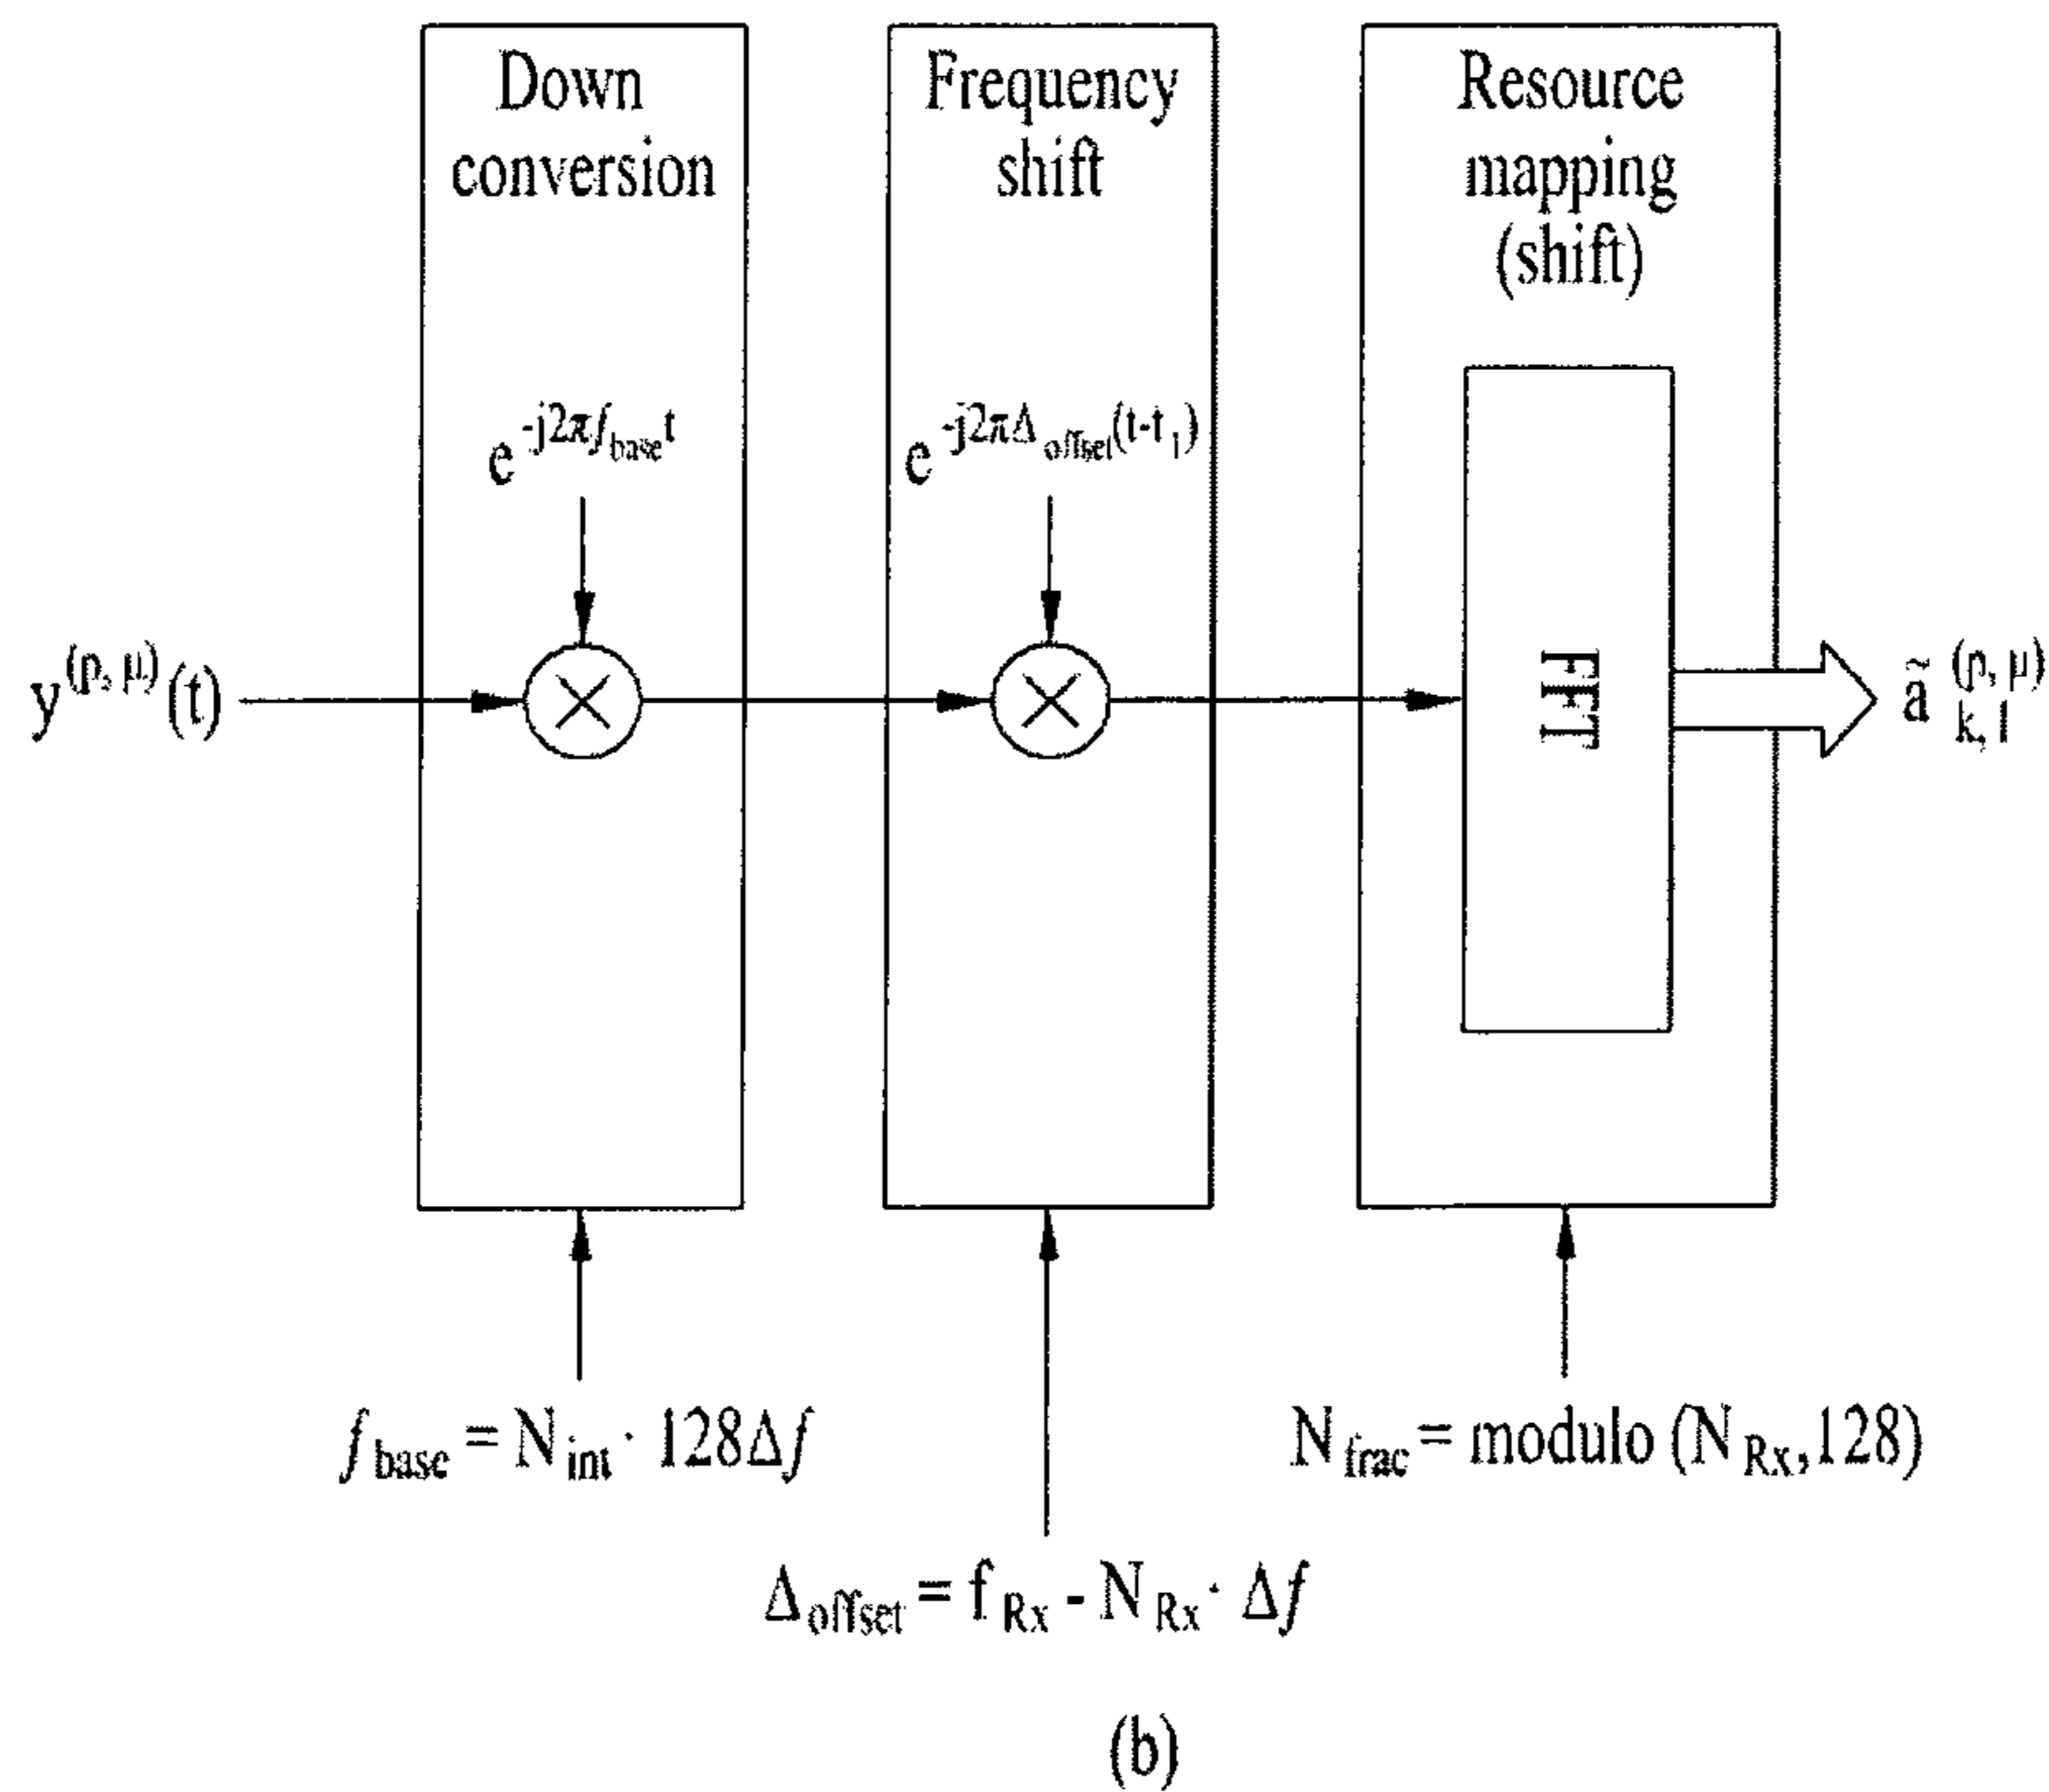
Down conversion

Frequency shift

Resource mapping (shift)

$e^{-j2\pi f_{base}t}$

$e^{-j2\pi\Delta_{offset}(t-t_1)}$

$y^{(p,\mu)}(t)$

FFT

$\tilde{a}_{k,l}^{(p,\mu)}$

$f_{base} = N_{int} \cdot 128\Delta f$

$N_{frac} = modulo\ (N_{Rx}, 128)$

$\Delta_{offset} = f_{Rx} - N_{Rx} \cdot \Delta f$

(b)